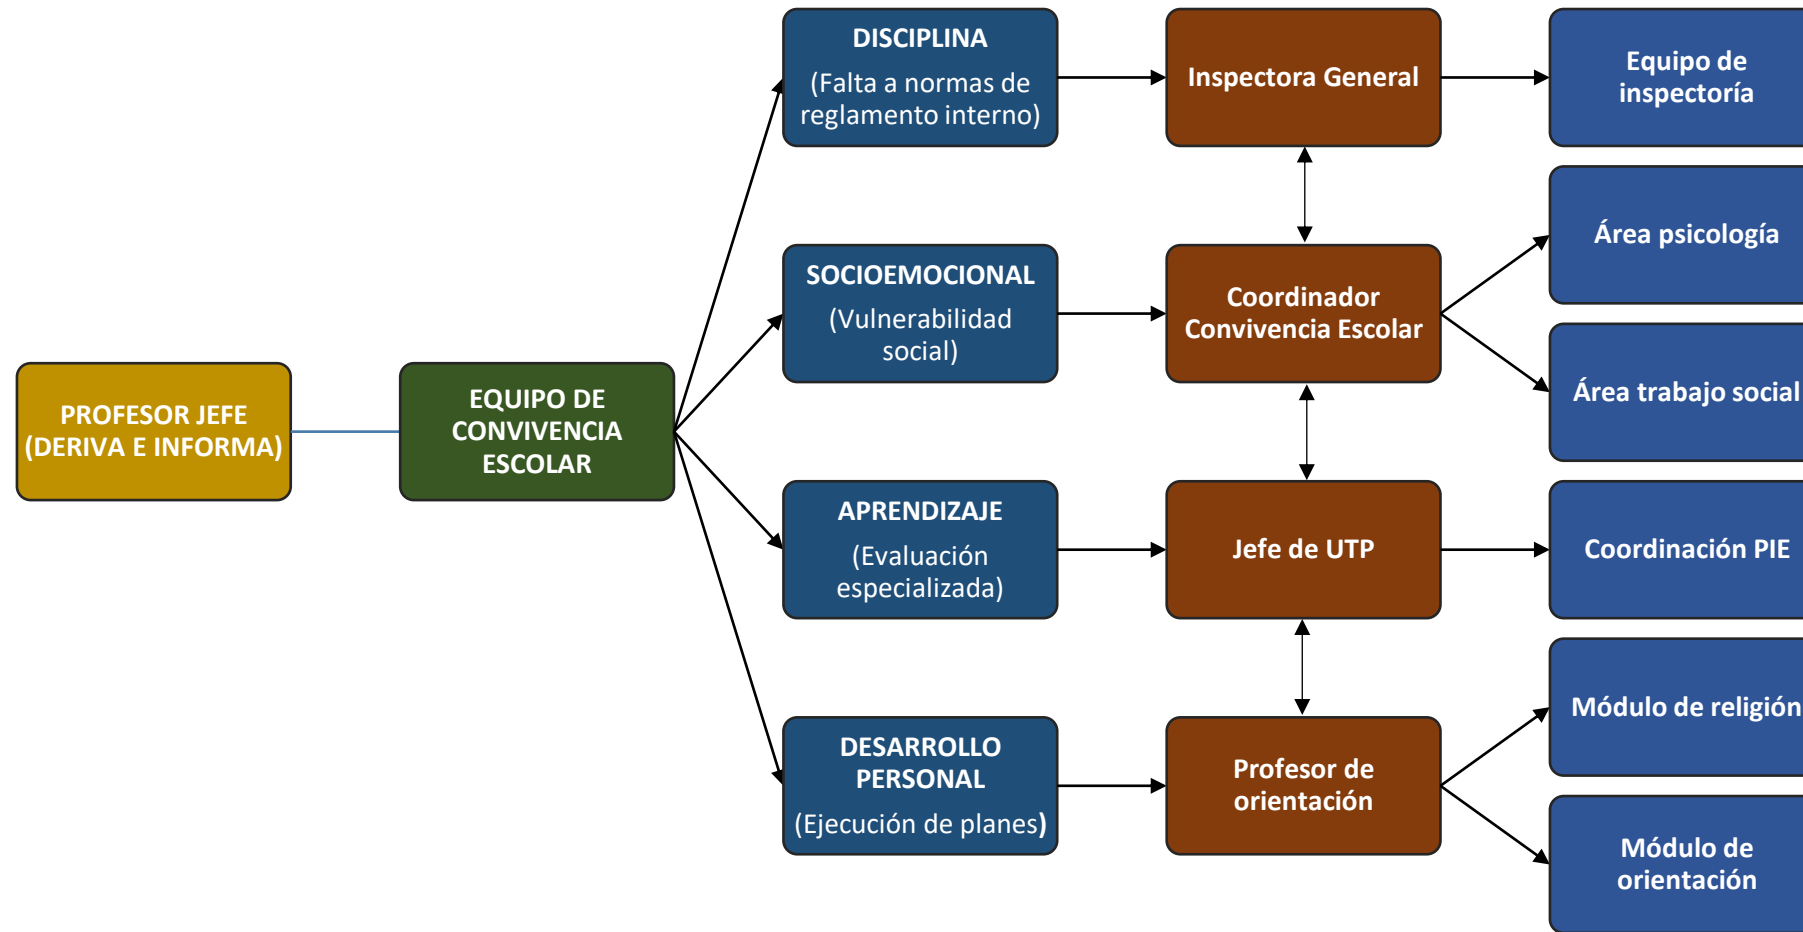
PROFESOR JEFE (DERIVA E INFORMA)

EQUIPO DE CONVIVENCIA ESCOLAR

DISCIPLINA
(Falta a normas de reglamento interno)

SOCIOEMOCIONAL
(Vulnerabilidad social)

APRENDIZAJE
(Evaluación especializada)

DESARROLLO PERSONAL
(Ejecución de planes)

Inspectora General

Coordinador Convivencia Escolar

Jefe de UTP

Profesor de orientación

Equipo de inspectoría

Área psicología

Área trabajo social

Coordinación PIE

Módulo de religión

Módulo de orientación